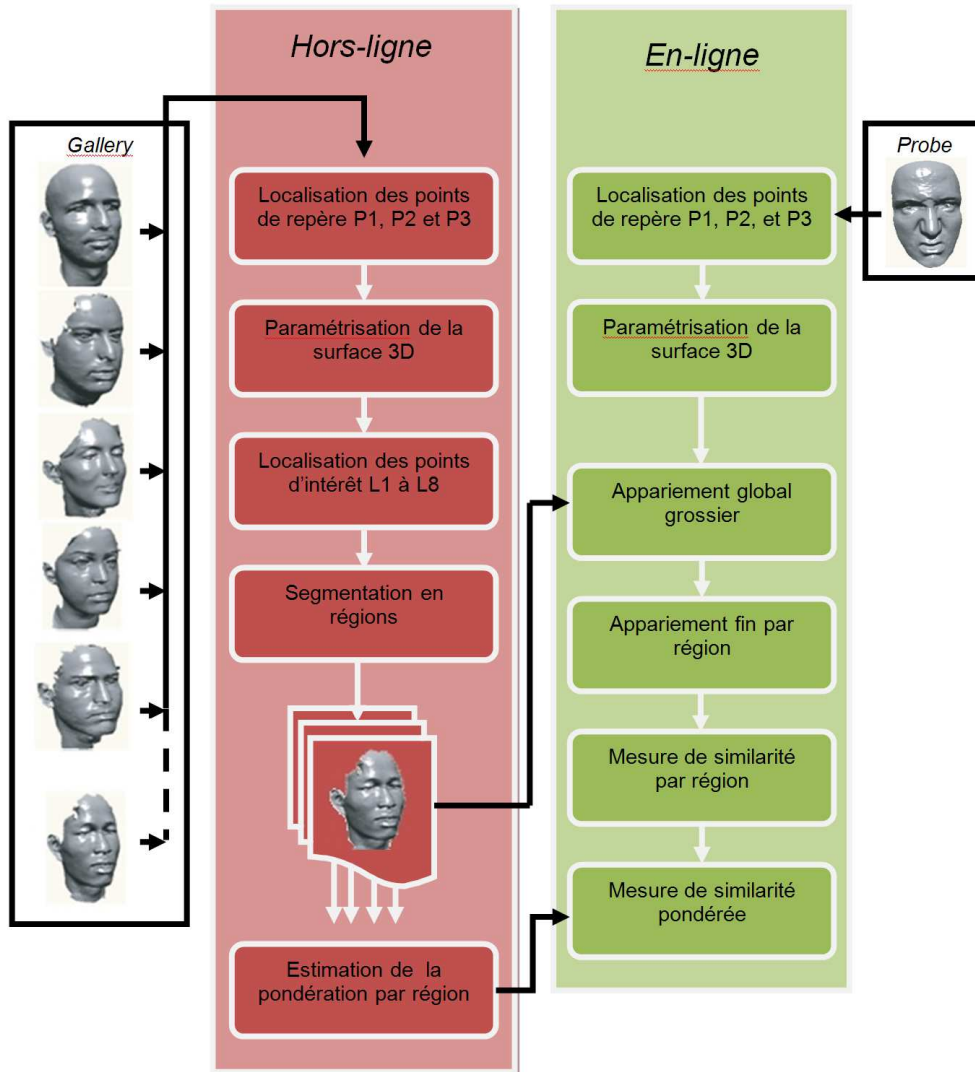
Hors-ligne

En-ligne

Gallery

Probe

Localisation des points de repère P1, P2 et P3

Paramétrisation de la surface 3D

Localisation des points d'intérêt L1 à L8

Segmentation en régions

Estimation de la pondération par région

Localisation des points de repère P1, P2, et P3

Paramétrisation de la surface 3D

Appariement global grossier

Appariement fin par région

Mesure de similarité par région

Mesure de similarité pondérée